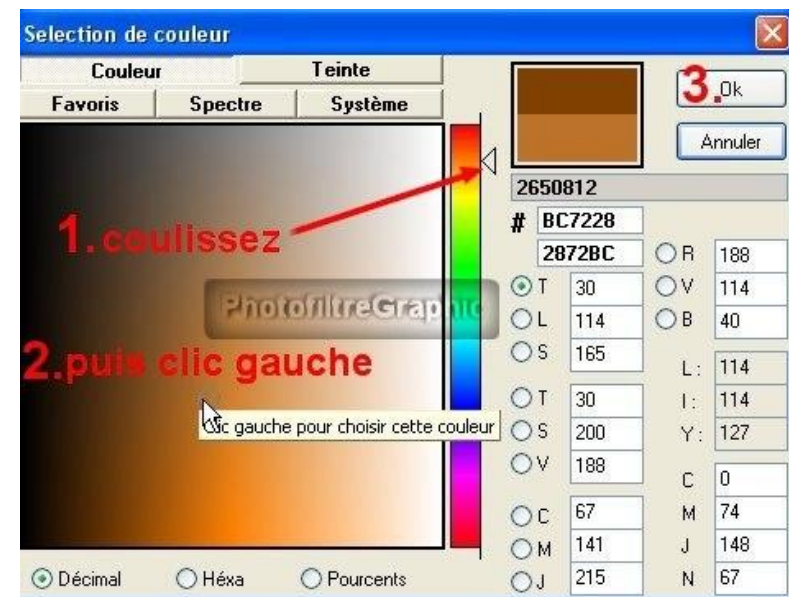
Selection de couleur

Couleur | Teinte
Favoris | Spectre | Système

1. coulissez

PhotofiltreGraphic

2. puis clic gauche

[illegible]ic gauche pour choisir cette couleur

3. Ok

Annuler

2650812

# BC7228

2872BC

R 188
V 114
B 40

T 30
L 114
S 165

L : 114
I : 114
Y : 127

T 30
S 200
V 188

C 0
M 74
J 148
N 67

C 67
M 141
J 215

Décimal  Héxa  Pourcents